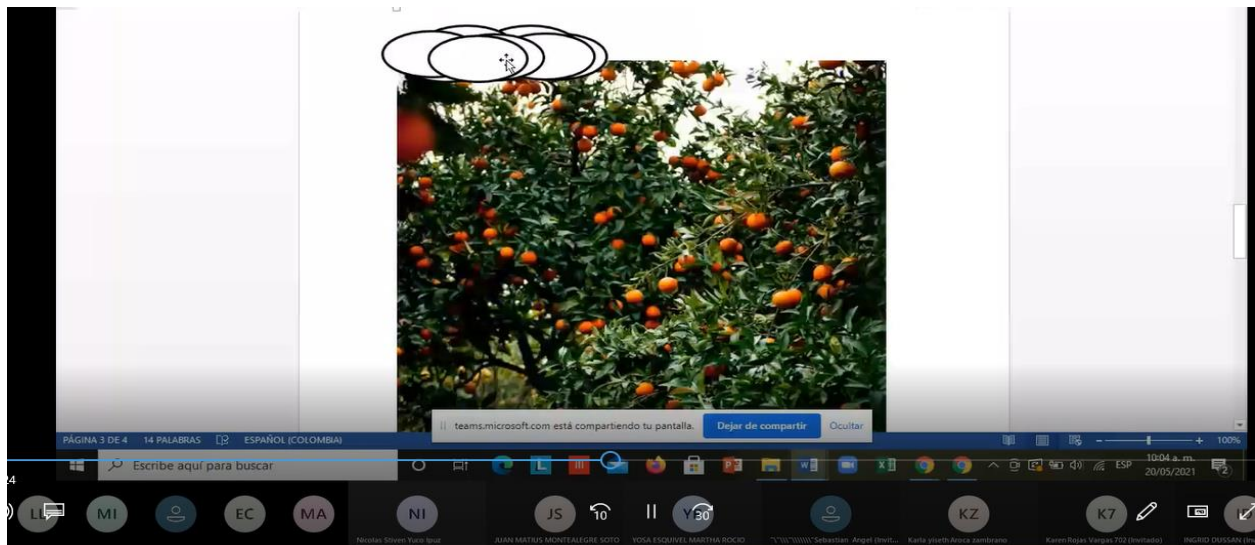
teams.microsoft.com está compartiendo tu pantalla. Dejar de compartir Ocultar

PÁGINA 3 DE 4 14 PALABRAS ESPAÑOL (COLOMBIA)

100%

Escribe aquí para buscar

ESP 10:04 a. m. 20/05/2021

24

LL MI EC MA NI JS 10 30 KZ K7

Nicolas Stiven Yuco Ipuz JUAN MATEUS MONTEALEGRE SOTO YOSA ESQUIVEL MARTHA ROCIO "\"\\\"Sebastian Angel (Invit... Karla yiseth Aroca zambrano Karen Rojas Vargas 702 (Invitado) INGRID DUSSAN (In